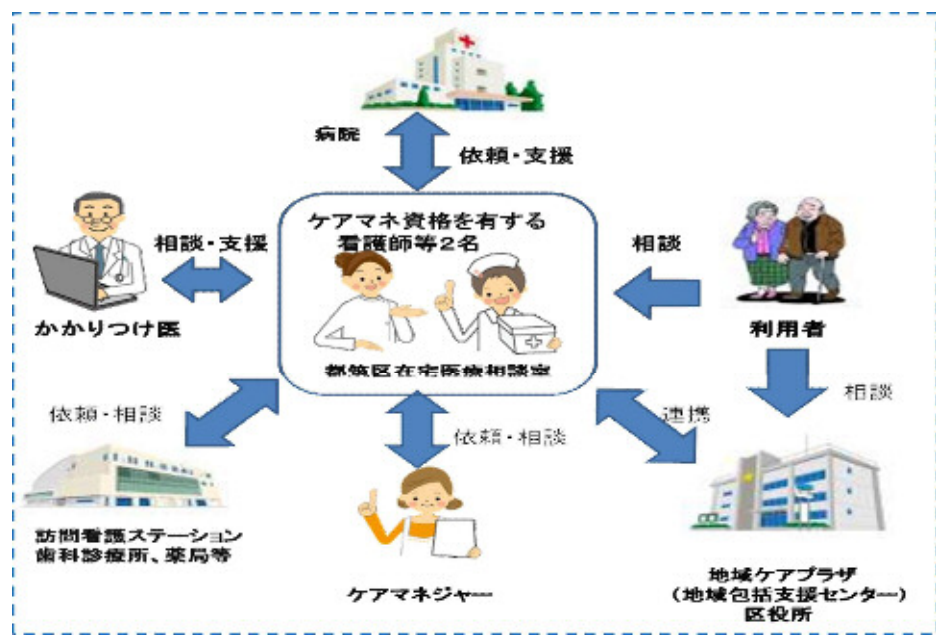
病院

依頼・支援

相談・支援

ケアマネ資格を有する看護師等２名

相談

かかりつけ医

都筑区在宅医療相談室

利用者

相談

依頼・相談

依頼・相談

連携

訪問看護ステーション
歯科診療所、薬局等

ケアマネジャー

地域ケアプラザ
（地域包括支援センター）
区役所